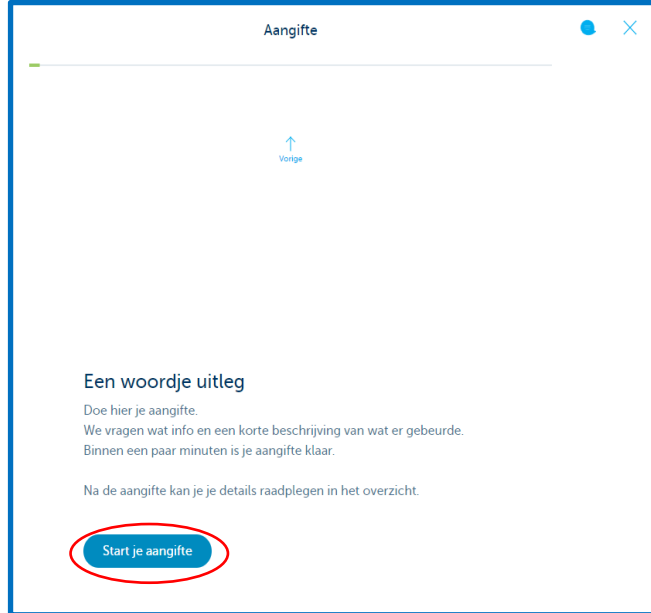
Aangifte

Vorige

Een woordje uitleg

Doe hier je aangifte.
We vragen wat info en een korte beschrijving van wat er gebeurde.
Binnen een paar minuten is je aangifte klaar.

Na de aangifte kan je je details raadplegen in het overzicht.

Start je aangifte